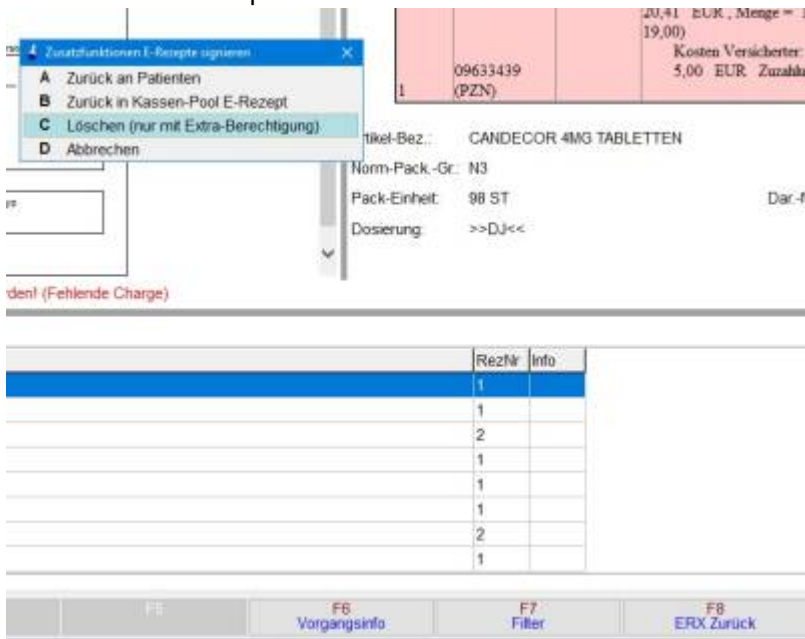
Zusatzfunktionen E-Rezepte signieren

A Zurück an Patienten
B Zurück in Kassen-Pool E-Rezept
C Löschen (nur mit Extra-Berechtigung)
D Abbrechen

20,41 EUR ; Menge = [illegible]
19,00)
Kosten Versicherter: 5,00 EUR Zuzahl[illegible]

1 09633439 (PZN)

rtikel-Bez.: CANDECOR 4MG TABLETTEN
Norm-Pack.-Gr.: N3
Pack-Einheit: 98 ST Dar-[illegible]
Dosierung: >>DJ<<

rden! (Fehlende Charge)

| RezNr | Info |
|---|---|
| 1 | |
| 1 | |
| 2 | |
| 1 | |
| 1 | |
| 1 | |
| 2 | |
| 1 | |

F5
F6 Vorgangsinfo
F7 Filter
F8 ERX Zurück